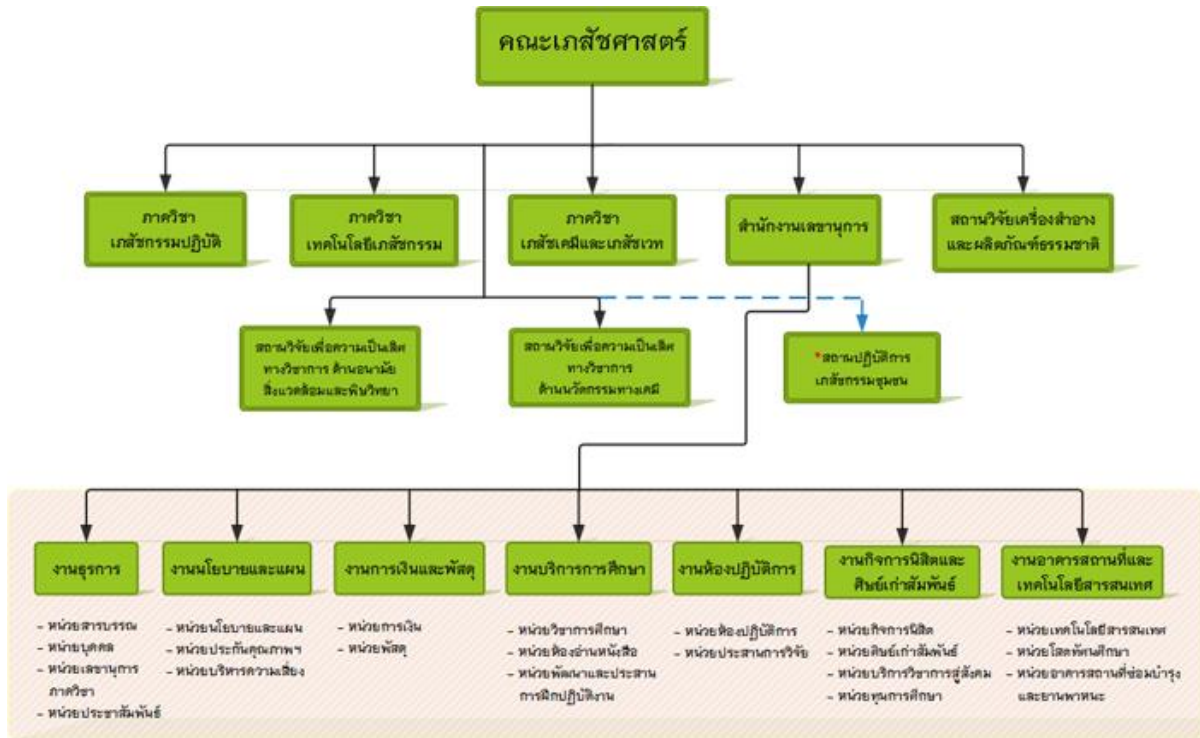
คณะเภสัชศาสตร์

ภาควิชา เภสัชกรรมปฏิบัติ

ภาควิชา เทคโนโลยีเภสัชกรรม

ภาควิชา เภสัชเคมีและเภสัชเวท

สำนักงานเลขานุการ

สถานวิจัยเครื่องสำอางและผลิตภัณฑ์ธรรมชาติ

สถานวิจัยเพื่อความเป็นเลิศทางวิชาการ ด้านอนามัยสิ่งแวดล้อมและพิษวิทยา

สถานวิจัยเพื่อความเป็นเลิศทางวิชาการ ด้านนวัตกรรมทางเคมี

*สถานปฏิบัติการเภสัชกรรมชุมชน

งานธุรการ
- หน่วยสารบรรณ
- หน่วยบุคคล
- หน่วยเลขานุการภาควิชา
- หน่วยประชาสัมพันธ์

งานนโยบายและแผน
- หน่วยนโยบายและแผน
- หน่วยประกันคุณภาพ
- หน่วยบริหารความเสี่ยง

งานการเงินและพัสดุ
- หน่วยการเงิน
- หน่วยพัสดุ

งานบริการการศึกษา
- หน่วยวิชาการศึกษา
- หน่วยห้องอ่านหนังสือ
- หน่วยพัฒนาและประสานการฝึกปฏิบัติงาน

งานห้องปฏิบัติการ
- หน่วยห้องปฏิบัติการ
- หน่วยประสานการวิจัย

งานกิจการนิสิตและศิษย์เก่าสัมพันธ์
- หน่วยกิจการนิสิต
- หน่วยศิษย์เก่าสัมพันธ์
- หน่วยบริการวิชาการสู่สังคม
- หน่วยทุนการศึกษา

งานอาคารสถานที่และเทคโนโลยีสารสนเทศ
- หน่วยเทคโนโลยีสารสนเทศ
- หน่วยโสตทัศนศึกษา
- หน่วยอาคารสถานที่ซ่อมบำรุงและยานพาหนะ